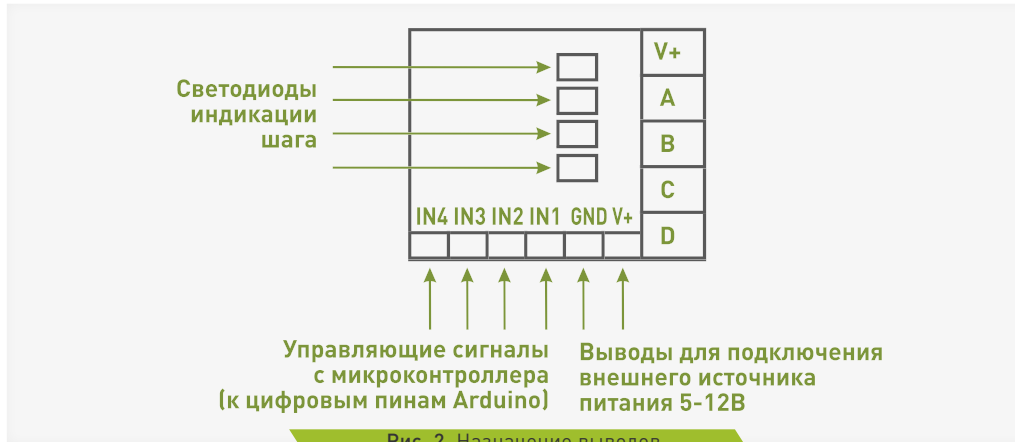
Светодиоды индикации шага

V+
A
B
C
D

IN4 IN3 IN2 IN1 GND V+

Управляющие сигналы с микроконтроллера (к цифровым пинам Arduino)

Выводы для подключения внешнего источника питания 5-12В

Рис. 2. Назначение выводов